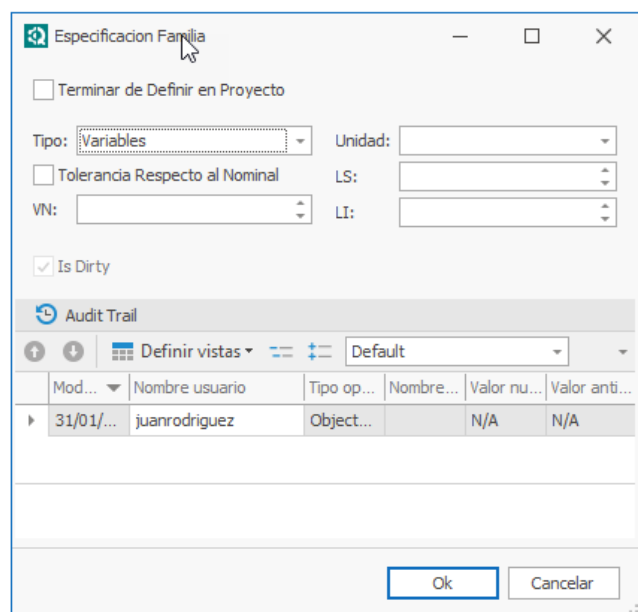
Especificacion Familia

Terminar de Definir en Proyecto

Tipo: Variables

Unidad:

Tolerancia Respecto al Nominal

LS:

VN:

LI:

Is Dirty

Audit Trail

Definir vistas

Default

| Mod... | Nombre usuario | Tipo op... | Nombre... | Valor nu... | Valor anti... |
|---|---|---|---|---|---|
| 31/01/... | juanrodriguez | Object... | | N/A | N/A |

Ok

Cancelar